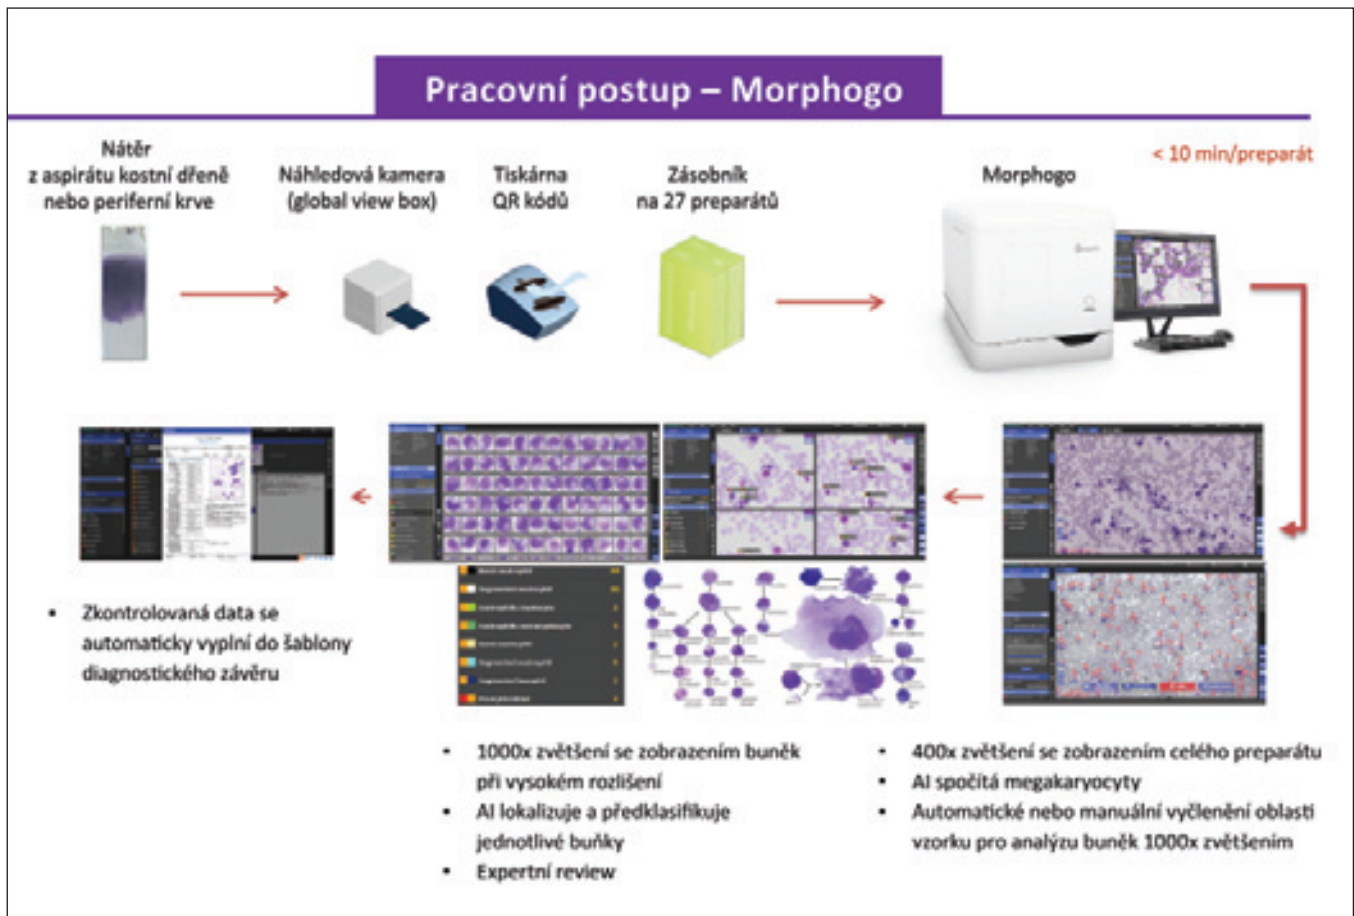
Pracovní postup – Morphogo

Nátěr z aspirátu kostní dřeně nebo periferní krve

Náhledová kamera (global view box)

Tiskárna QR kódů

Zásobník na 27 preparátů

Morphogo

< 10 min/preparát

• Zkontrolovaná data se automaticky vyplní do šablony diagnostického závěru

• 1000x zvětšení se zobrazením buněk při vysokém rozlišení
• AI lokalizuje a předklasifikuje jednotlivé buňky
• Expertní review

• 400x zvětšení se zobrazením celého preparátu
• AI spočítá megakaryocyty
• Automatické nebo manuální vyčlenění oblasti vzorku pro analýzu buněk 1000x zvětšením